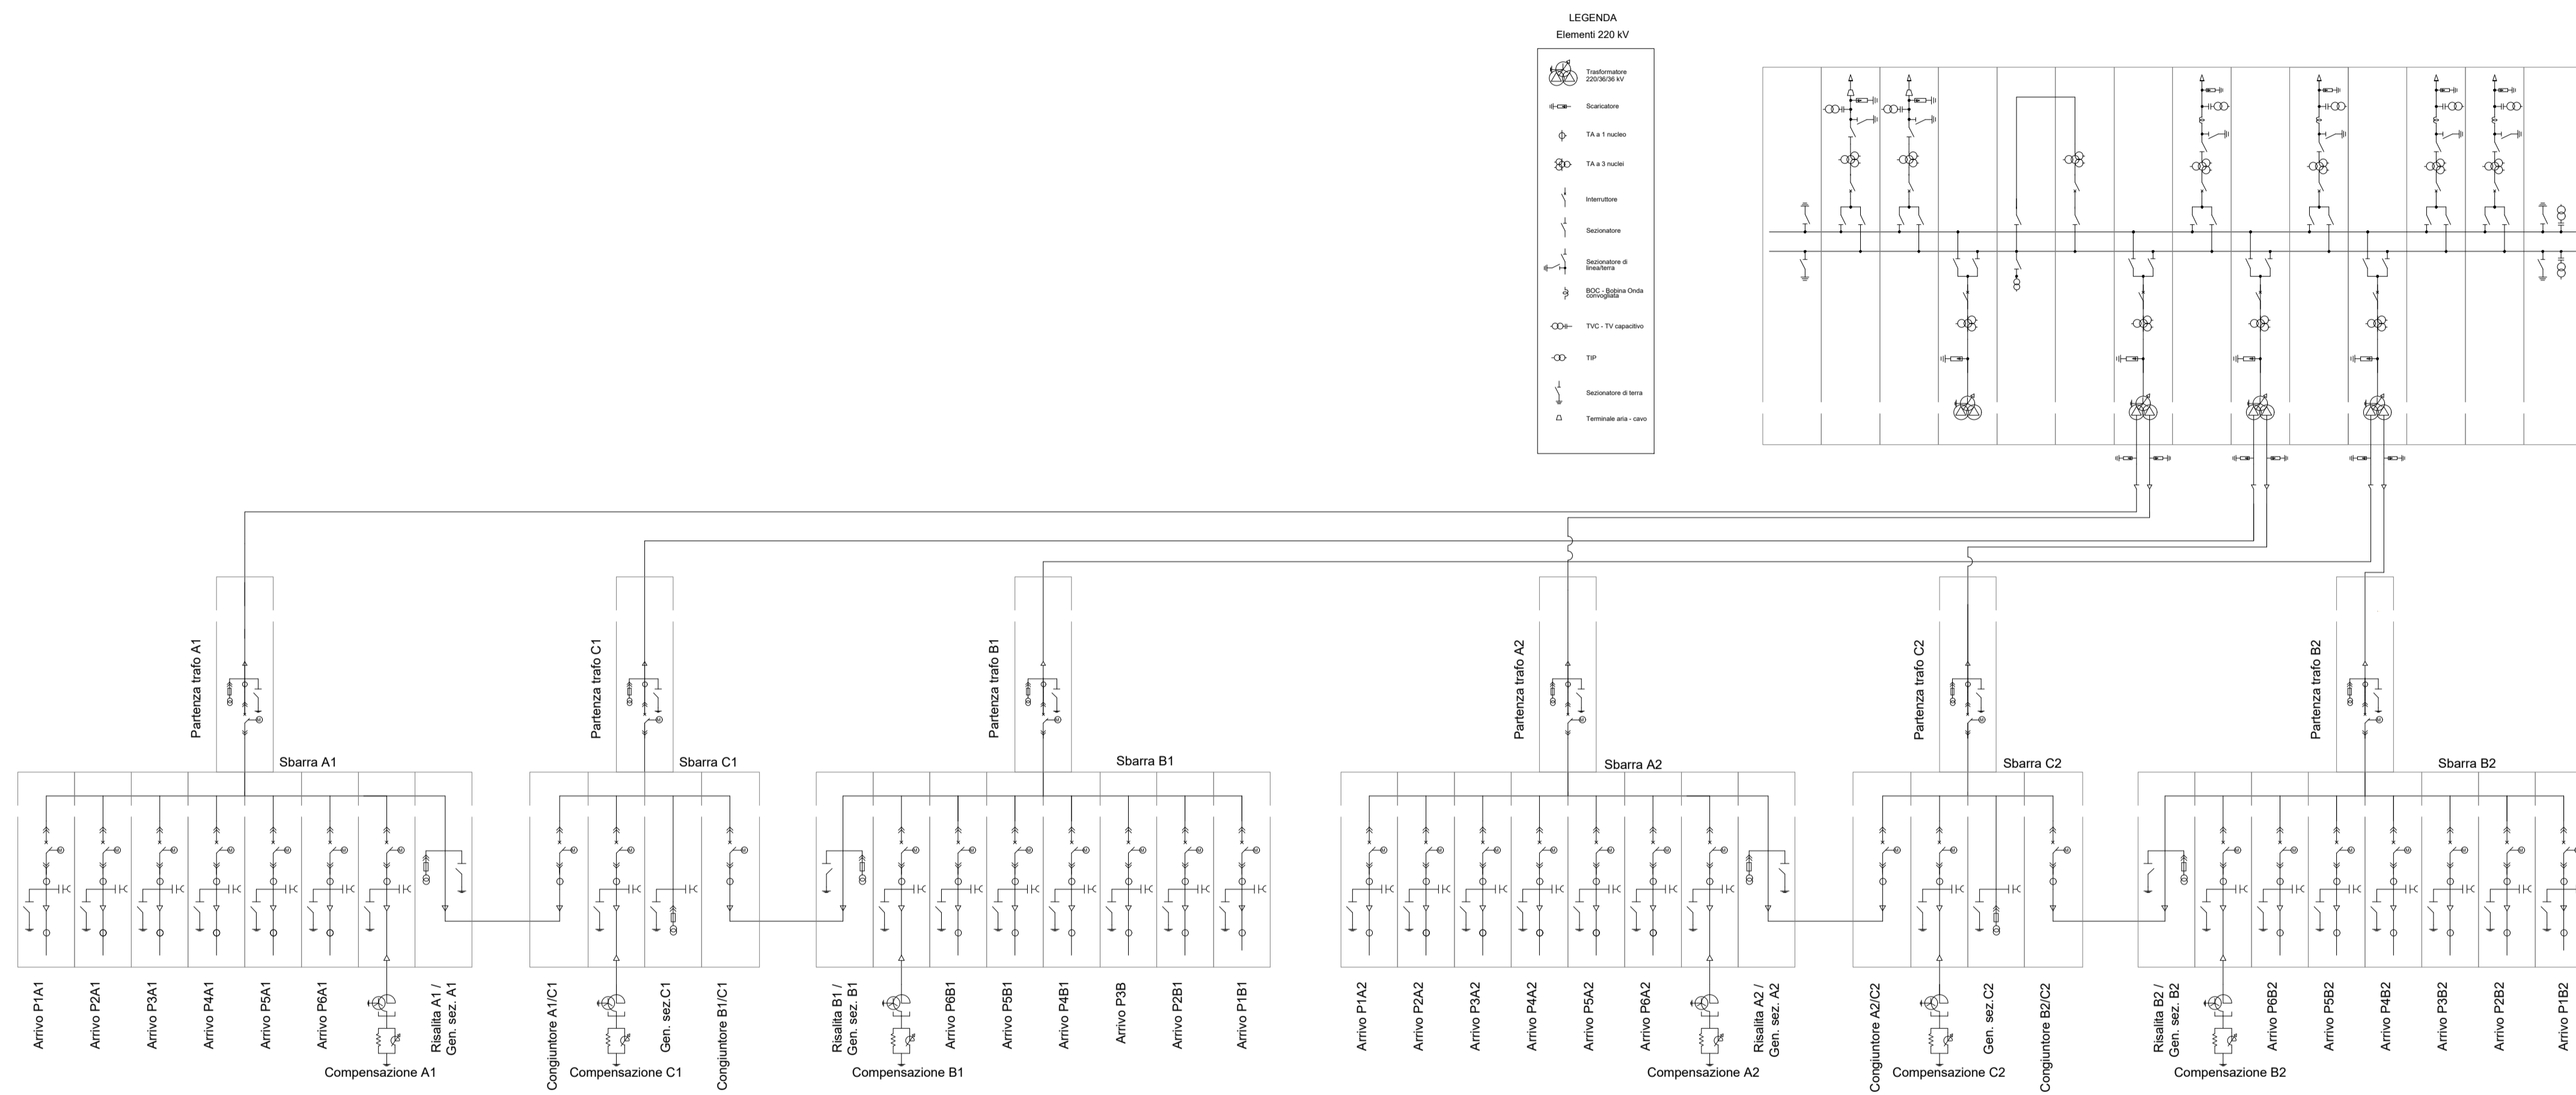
LEGENDA
Elementi 220 kV

Trasformatore 220/36/36 kV
Scaricatore
TA a 1 nucleo
TA a 3 nuclei
Interruttore
Sezionatore
Sezionatore di linea/terra
BOC - Bobina Onda convogliata
TVC - TV capacitivo
TIP
Sezionatore di terra
Terminale aria - cavo

Partenza trafo A1
Partenza trafo C1
Partenza trafo B1
Partenza trafo A2
Partenza trafo C2
Partenza trafo B2

Sbarra A1
Sbarra C1
Sbarra B1
Sbarra A2
Sbarra C2
Sbarra B2

Arrivo P1A1
Arrivo P2A1
Arrivo P3A1
Arrivo P4A1
Arrivo P5A1
Arrivo P6A1
Compensazione A1
Risalita A1 / Gen. sez. A1
Congiuntore A1/C1
Compensazione C1
Gen. sez.C1
Congiuntore B1/C1
Risalita B1 / Gen. sez. B1
Compensazione B1
Arrivo P6B1
Arrivo P5B1
Arrivo P4B1
Arrivo P3B
Arrivo P2B1
Arrivo P1B1
Arrivo P1A2
Arrivo P2A2
Arrivo P3A2
Arrivo P4A2
Arrivo P5A2
Arrivo P6A2
Compensazione A2
Risalita A2 / Gen. sez. A2
Congiuntore A2/C2
Compensazione C2
Gen. sez. C2
Congiuntore B2/C2
Risalita B2 / Gen. sez. B2
Compensazione B2
Arrivo P6B2
Arrivo P5B2
Arrivo P4B2
Arrivo P3B2
Arrivo P2B2
Arrivo P1B2